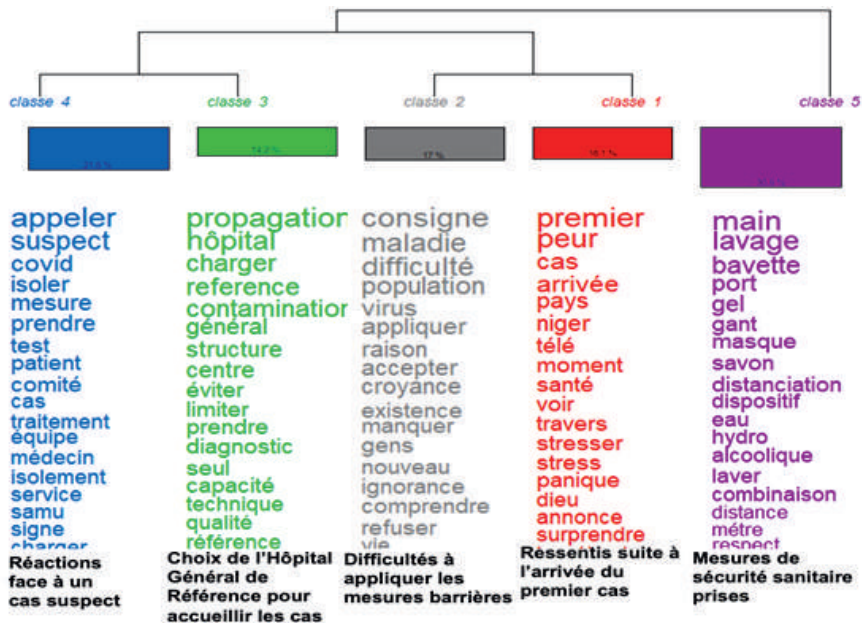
classe 4

21.5 %

appeler
suspect
covid
isoler
mesure
prendre
test
patient
comité
cas
traitement
équipe
médecin
isolement
service
samu
signe
charger

Réactions face à un cas suspect

classe 3

14.2 %

propagatior
hôpital
charger
reference
contaminatior
général
structure
centre
éviter
limiter
prendre
diagnostic
seul
capacité
technique
qualité
référence

Choix de l'Hôpital Général de Référence pour accueillir les cas

classe 2

17 %

consigne
maladie
difficulté
population
virus
appliquer
raison
accepter
croyance
existence
manquer
gens
nouveau
ignorance
comprendre
refuser
vie

Difficultés à appliquer les mesures barrières

classe 1

16.1 %

premier
peur
cas
arrivée
pays
niger
télé
moment
santé
voir
travers
stresser
stress
panique
dieu
annonce
surprendre

Ressentis suite à l'arrivée du premier cas

classe 5

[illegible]

main
lavage
bavette
port
gel
gant
masque
savon
distanciation
dispositif
eau
hydro
alcoolique
laver
combinaison
distance
métre
respect

Mesures de sécurité sanitaire prises